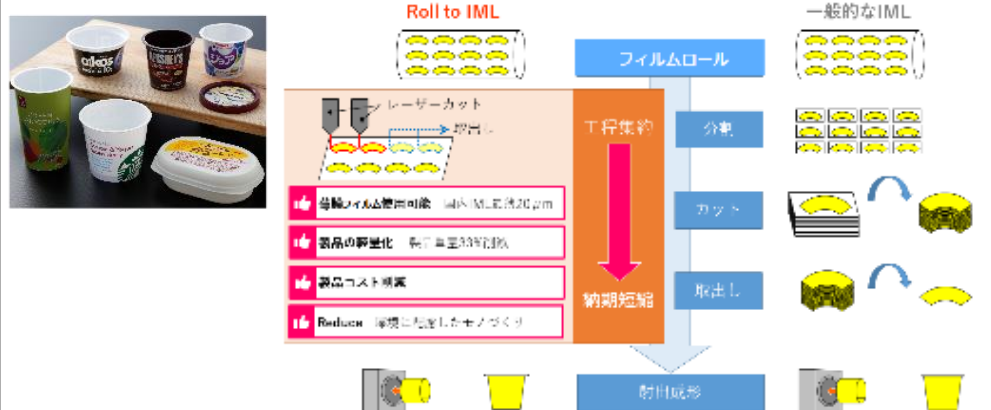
Roll to IML

一般的なIML

フィルムロール

レーザーカット

取出し

工程集約

納期短縮

薄膜フィルム使用可能 通常IML比約20μm

製品の軽量化 製品重量33%削減

製品コスト削減

Reduce 環境に配慮したモノづくり

分割

カット

取出し

射出成形